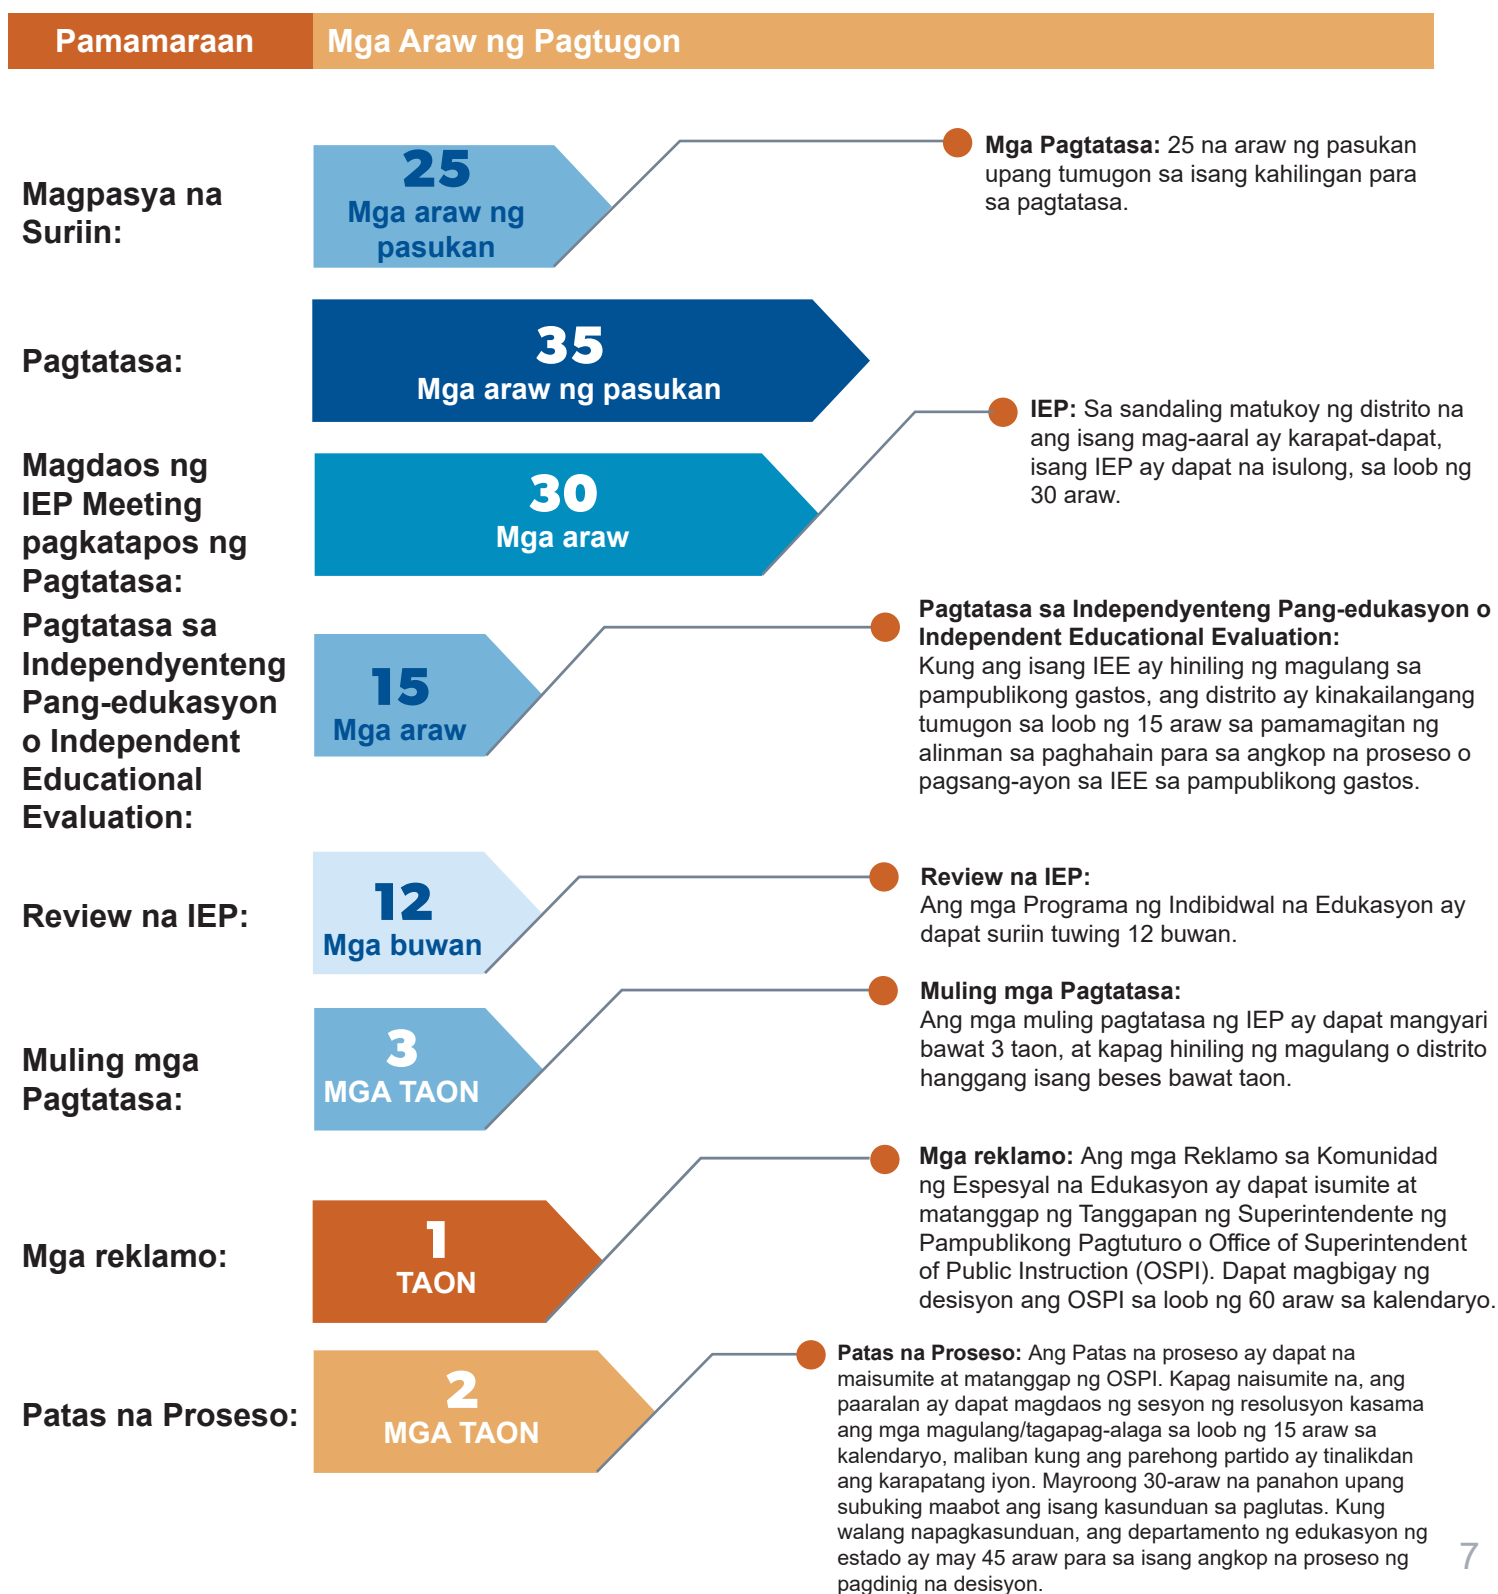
Pamamaraan | Mga Araw ng Pagtugon

Magpasya na Suriin:

25
Mga araw ng pasukan

**Mga Pagtatasa:** 25 na araw ng pasukan upang tumugon sa isang kahilingan para sa pagtatasa.

Pagtatasa:

35
Mga araw ng pasukan

Magdaos ng IEP Meeting pagkatapos ng Pagtatasa:

30
Mga araw

**IEP:** Sa sandaling matukoy ng distrito na ang isang mag-aaral ay karapat-dapat, isang IEP ay dapat na isulong, sa loob ng 30 araw.

Pagtatasa sa Independyenteng Pang-edukasyon o Independent Educational Evaluation:

15
Mga araw

**Pagtatasa sa Independyenteng Pang-edukasyon o Independent Educational Evaluation:**
Kung ang isang IEE ay hiniling ng magulang sa pampublikong gastos, ang distrito ay kinakailangang tumugon sa loob ng 15 araw sa pamamagitan ng alinman sa paghahain para sa angkop na proseso o pagsang-ayon sa IEE sa pampublikong gastos.

Review na IEP:

12
Mga buwan

**Review na IEP:**
Ang mga Programa ng Indibidwal na Edukasyon ay dapat suriin tuwing 12 buwan.

Muling mga Pagtatasa:

3
MGA TAON

**Muling mga Pagtatasa:**
Ang mga muling pagtatasa ng IEP ay dapat mangyari bawat 3 taon, at kapag hiniling ng magulang o distrito hanggang isang beses bawat taon.

Mga reklamo:

1
TAON

**Mga reklamo:** Ang mga Reklamo sa Komunidad ng Espesyal na Edukasyon ay dapat isumite at matanggap ng Tanggapan ng Superintendente ng Pampublikong Pagtuturo o Office of Superintendent of Public Instruction (OSPI). Dapat magbigay ng desisyon ang OSPI sa loob ng 60 araw sa kalendaryo.

Patas na Proseso:

2
MGA TAON

**Patas na Proseso:** Ang Patas na proseso ay dapat na maisumite at matanggap ng OSPI. Kapag naisumite na, ang paaralan ay dapat magdaos ng sesyon ng resolusyon kasama ang mga magulang/tagapag-alaga sa loob ng 15 araw sa kalendaryo, maliban kung ang parehong partido ay tinalikdan ang karapatang iyon. Mayroong 30-araw na panahon upang subuking maabot ang isang kasunduan sa paglutas. Kung walang napagkasunduan, ang departamento ng edukasyon ng estado ay may 45 araw para sa isang angkop na proseso ng pagdinig na desisyon.

7